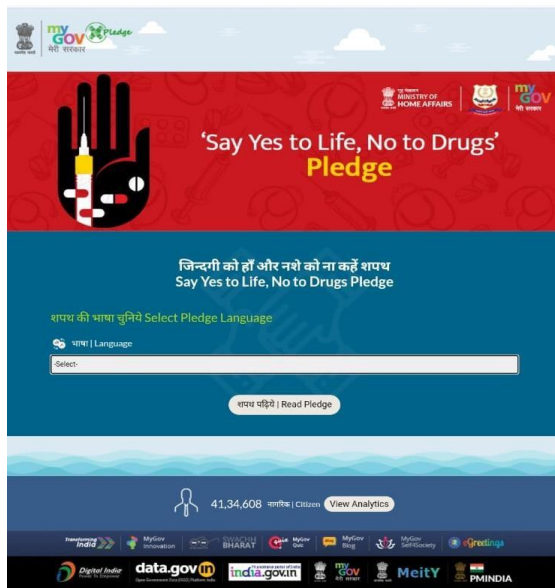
my GOV मेरी सरकार Pledge

MINISTRY OF HOME AFFAIRS

my GOV मेरी सरकार

'Say Yes to Life, No to Drugs' Pledge

जिन्दगी को हाँ और नशे को ना कहें शपथ
Say Yes to Life, No to Drugs Pledge

शपथ की भाषा चुनिये Select Pledge Language

भाषा | Language

-Select-

शपथ पढ़िये | Read Pledge

41,34,608 नागरिक | Citizen View Analytics

Transforming India | MyGov Innovation | SWACHH BHARAT | MyGov Quiz | MyGov Blog | MyGov Self4Society | eGreetings

Digital India | data.gov.in | india.gov.in | MyGov मेरी सरकार | MeitY | PMINDIA